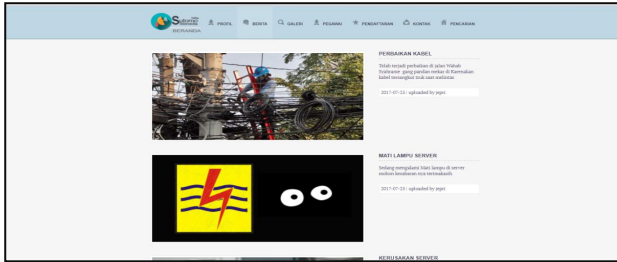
BERANDA

PROFIL BERITA GALERI PEGAWAI PENGANTARAN KONTAK PENCARIAN

PERBAIKAN KABEL

Telah terjadi perbaikan di jalan Wahidi Sudirante yang parahan sekar di Kaemakan kabel terganggu unk saat meluntas

2017-07-23 : uploaded by jejei

MATI LAMPU SERVER

Sedang mengalami Mati lampu di server mohon kesabaran nya terimakasih

2017-07-23 : uploaded by jejei

KERUSAKAN SERVER